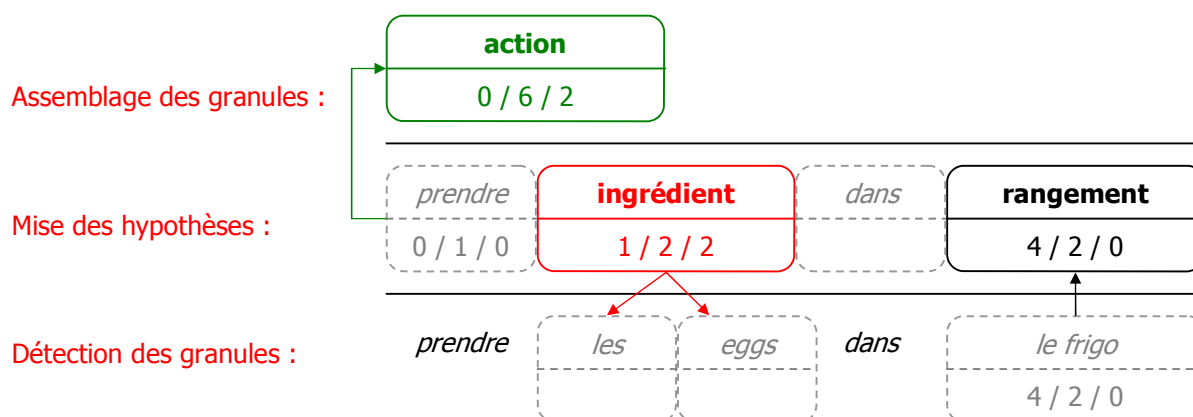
action
0 / 6 / 2

Assemblage des granules :

prendre
0 / 1 / 0

ingrédient
1 / 2 / 2

dans

rangement
4 / 2 / 0

Mise des hypothèses :

Détection des granules :

prendre

les

eggs

dans

le frigo
4 / 2 / 0